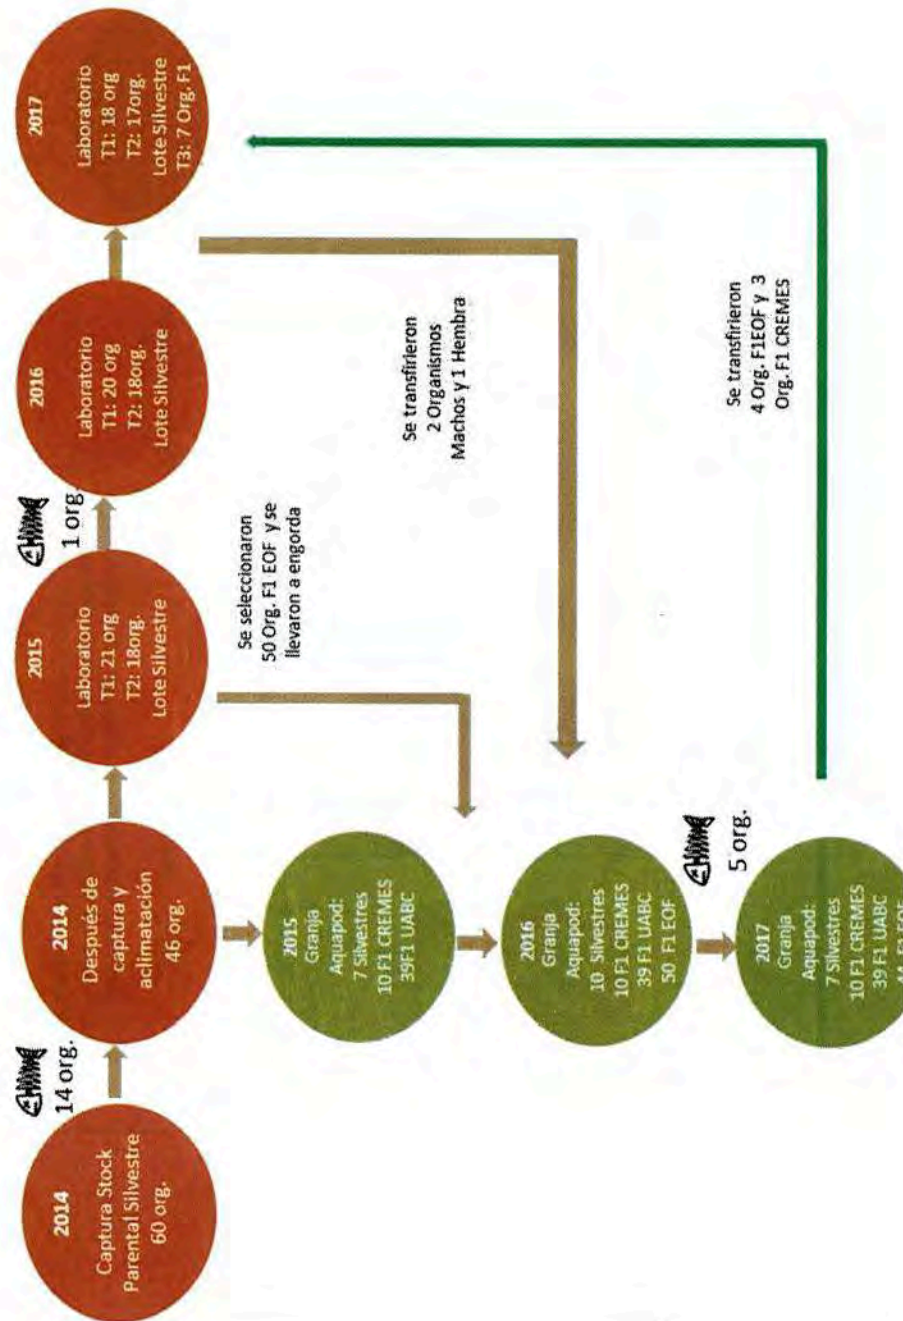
2014
Captura Stock
Parental Silvestre
60 org.

14 org.

2014
Después de
captura y
aclimatación
46 org.

2015
Laboratorio
T1: 21 org
T2: 18org.
Lote Silvestre

1 org.

2016
Laboratorio
T1: 20 org
T2: 18org.
Lote Silvestre

2017
Laboratorio
T1: 18 org
T2: 17org.
Lote Silvestre
T3: 7 Org. F1

Se seleccionaron
50 Org. F1 EOF y se
llevaron a engorda

Se transfirieron
2 Organismos
Machos y 1 Hembra

Se transfirieron
4 Org. F1EOF y 3
Org. F1 CREMES

2015
Granja
Aquapod:
7 Silvestres
10 F1 CREMES
39F1 UABC

2016
Granja
Aquapod:
10 Silvestres
10 F1 CREMES
39 F1 UABC
50 F1 EOF

5 org.

2017
Granja
Aquapod:
7 Silvestres
10 F1 CREMES
39 F1 UABC
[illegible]